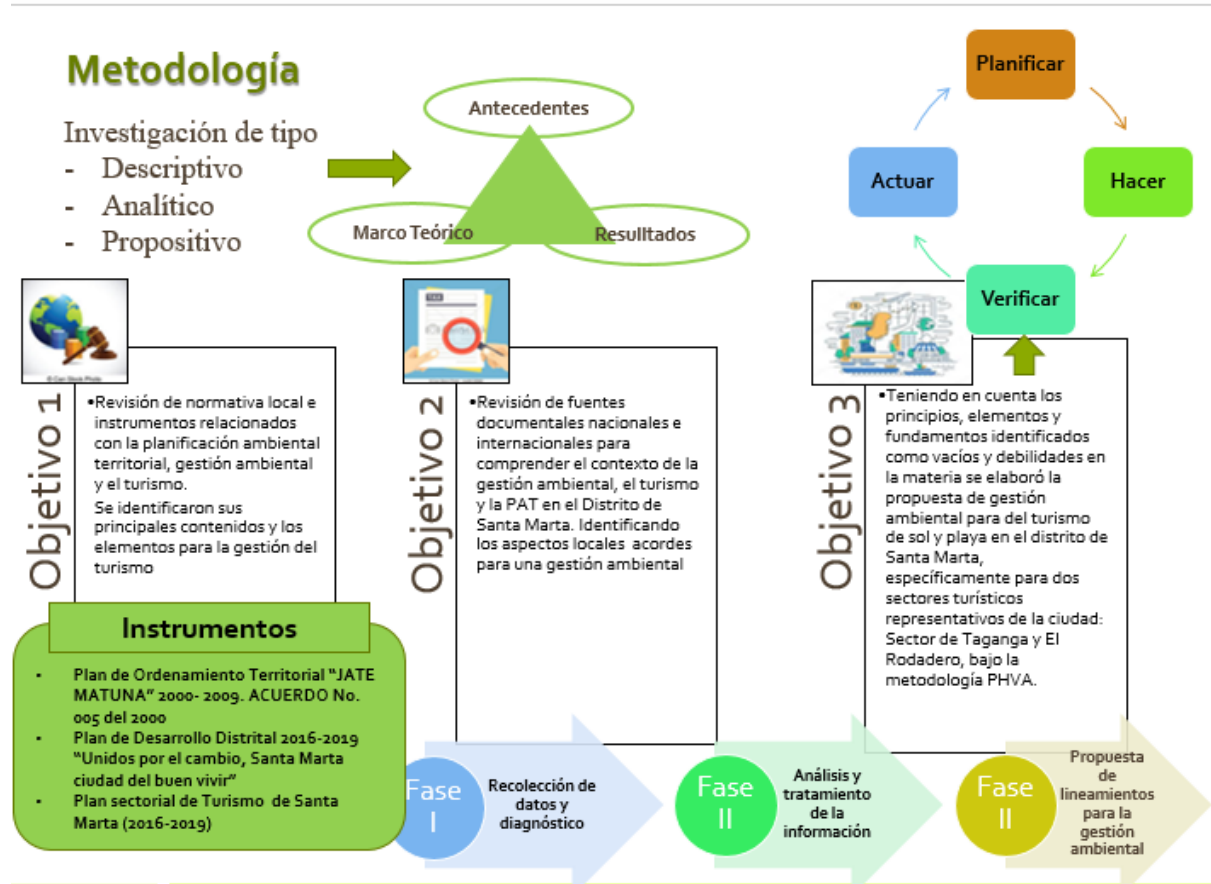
Metodología

Investigación de tipo
- Descriptivo
- Analítico
- Propositivo

Antecedentes

Marco Teórico

Resulltados

Planificar

Hacer

Verificar

Actuar

© Can Stock Photo

Objetivo 1

•Revisión de normativa local e instrumentos relacionados con la planificación ambiental territorial, gestión ambiental y el turismo.

Se identificaron sus principales contenidos y los elementos para la gestión del turismo

Objetivo 2

•Revisión de fuentes documentales nacionales e internacionales para comprender el contexto de la gestión ambiental, el turismo y la PAT en el Distrito de Santa Marta. Identificando los aspectos locales acordes para una gestión ambiental

Objetivo 3

•Teniendo en cuenta los principios, elementos y fundamentos identificados como vacíos y debilidades en la materia se elaboró la propuesta de gestión ambiental para del turismo de sol y playa en el distrito de Santa Marta, específicamente para dos sectores turísticos representativos de la ciudad: Sector de Taganga y El Rodadero, bajo la metodología PHVA.

Instrumentos

- Plan de Ordenamiento Territorial "JATE MATUNA" 2000- 2009. ACUERDO No. 005 del 2000
- Plan de Desarrollo Distrital 2016-2019 "Unidos por el cambio, Santa Marta ciudad del buen vivir"
- Plan sectorial de Turismo de Santa Marta (2016-2019)

Fase I

Recolección de datos y diagnóstico

Fase II

Análisis y tratamiento de la información

Fase II

Propuesta de lineamientos para la gestión ambiental